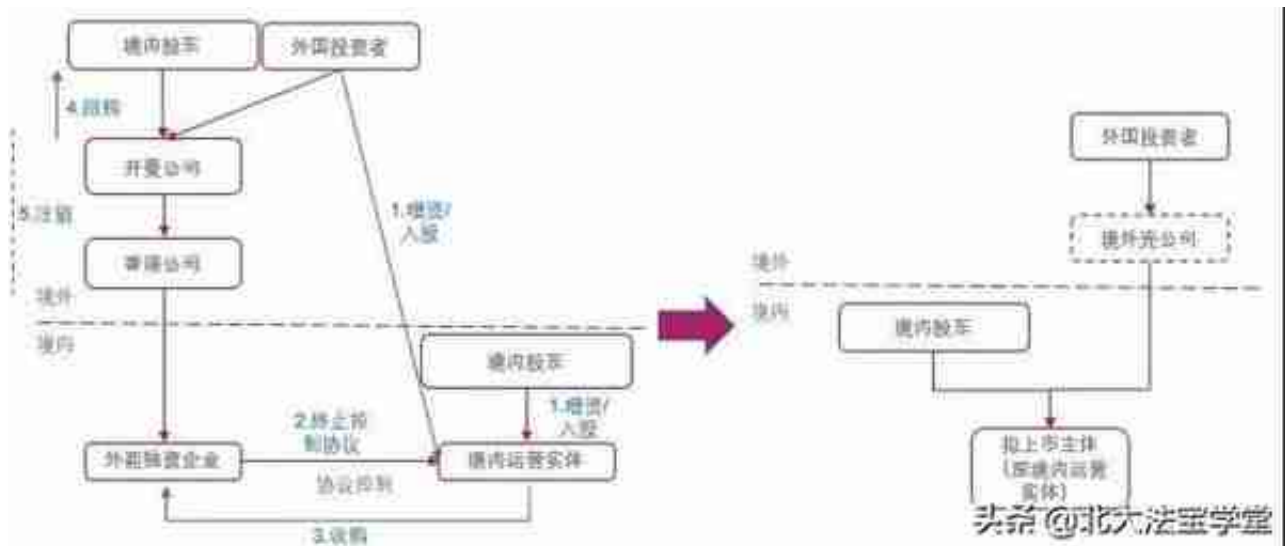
境内股东

外国投资者

4.回购

开曼公司

5.注销

香港公司

1.增资/入股

境外

境内

境内股东

1.增资/入股

2.终止控制协议

外商独资企业

境内运营实体

协议控制

3.收购

外国投资者

境外壳公司

境外

境内

境内股东

拟上市主体（原境内运营实体）

头条 @北大法宝学堂